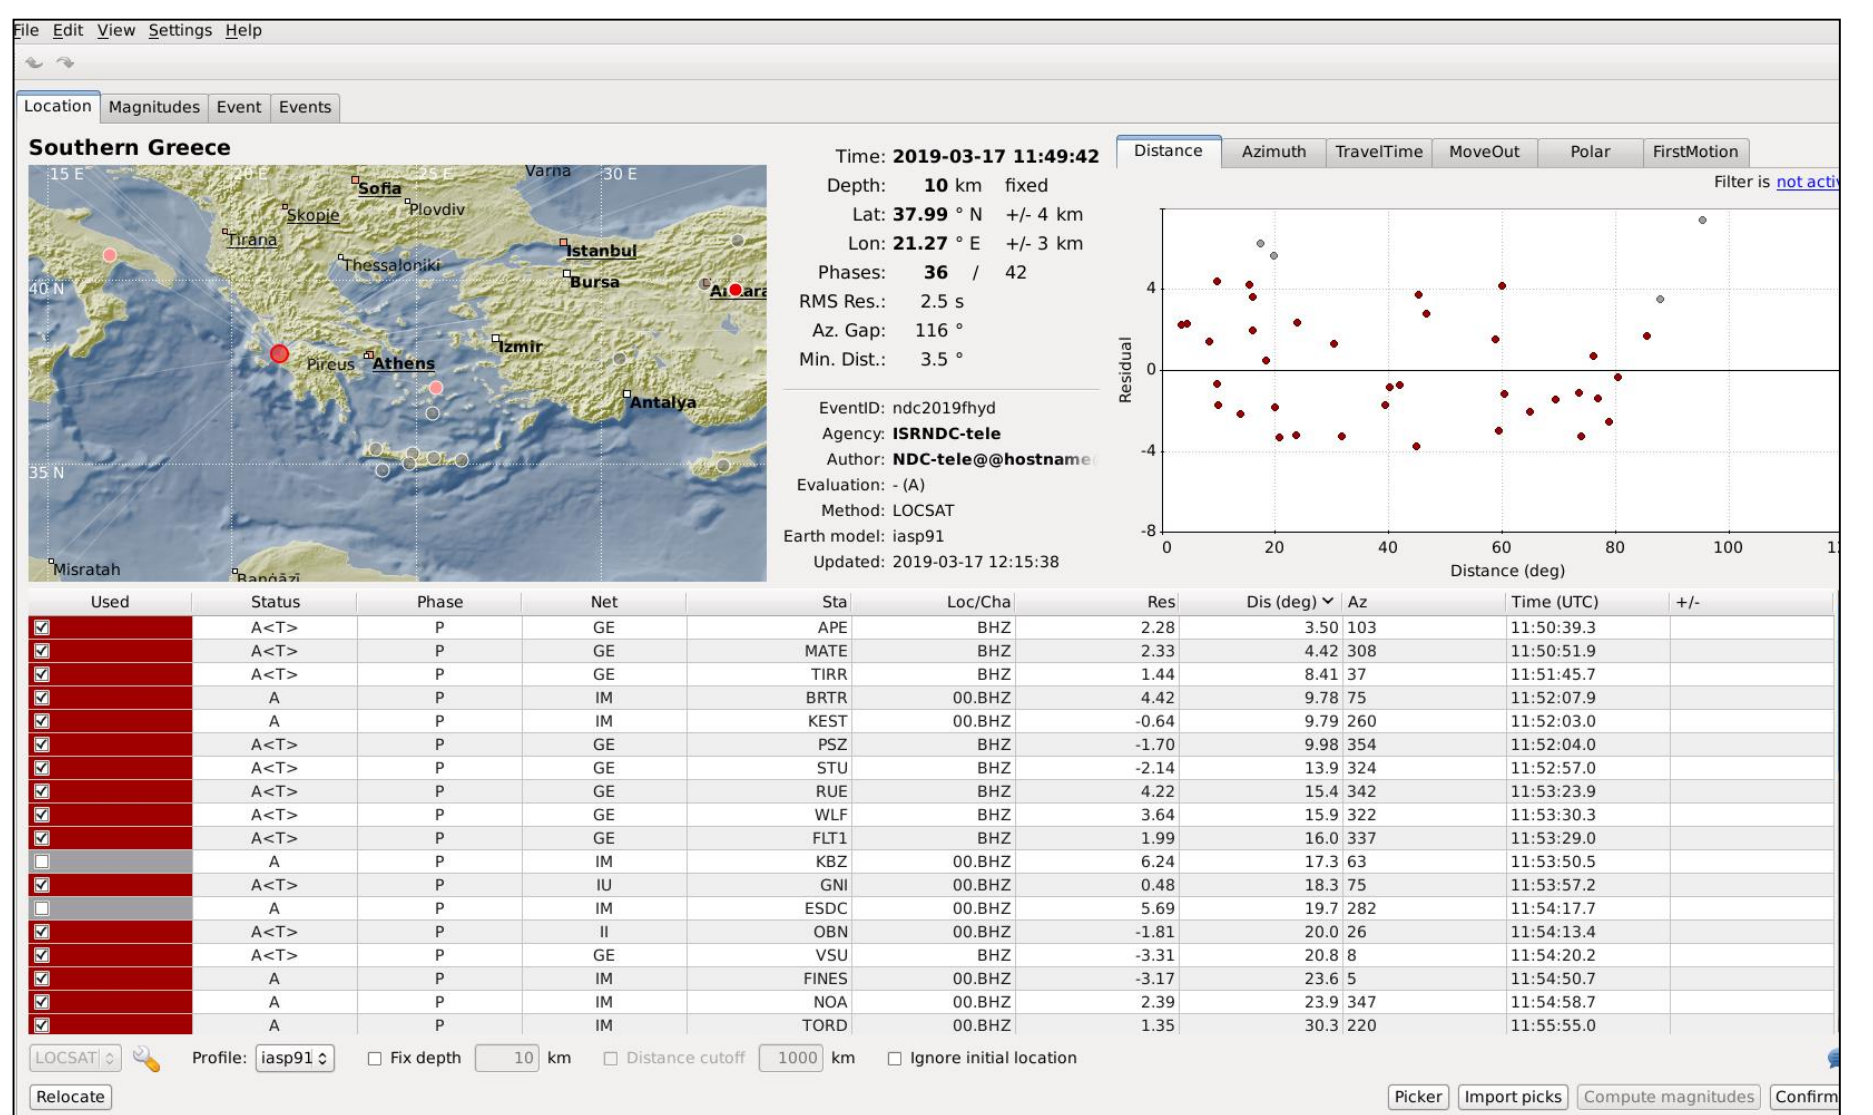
File Edit View Settings Help

Location Magnitudes Event Events

Southern Greece

15 E 20 E 25 E Varna 30 E
Sofia
Skopje Plovdiv
Tirana
Thessaloniki Istanbul
Bursa
Ankara
40 N
Izmir
Pireus Athens
Antalya
35 N
Misratah
Banġāzī

Time: 2019-03-17 11:49:42
Depth: 10 km fixed
Lat: 37.99 ° N +/- 4 km
Lon: 21.27 ° E +/- 3 km
Phases: 36 / 42
RMS Res.: 2.5 s
Az. Gap: 116 °
Min. Dist.: 3.5 °

EventID: ndc2019fhyd
Agency: ISRNDC-tele
Author: NDC-tele@@hostname
Evaluation: - (A)
Method: LOCSAT
Earth model: iasp91
Updated: 2019-03-17 12:15:38

Distance Azimuth TravelTime MoveOut Polar FirstMotion

Filter is not acti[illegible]

4
0
-4
-8
Residual
0 20 40 60 80 100 1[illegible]
Distance (deg)

| Used | Status | Phase | Net | Sta | Loc/Cha | Res | Dis (deg) | Az | Time (UTC) | +/- |
|---|---|---|---|---|---|---|---|---|---|---|
| ☑ | A<T> | P | GE | APE | BHZ | 2.28 | 3.50 | 103 | 11:50:39.3 | |
| ☑ | A<T> | P | GE | MATE | BHZ | 2.33 | 4.42 | 308 | 11:50:51.9 | |
| ☑ | A<T> | P | GE | TIRR | BHZ | 1.44 | 8.41 | 37 | 11:51:45.7 | |
| ☑ | A | P | IM | BRTR | 00.BHZ | 4.42 | 9.78 | 75 | 11:52:07.9 | |
| ☑ | A | P | IM | KEST | 00.BHZ | -0.64 | 9.79 | 260 | 11:52:03.0 | |
| ☑ | A<T> | P | GE | PSZ | BHZ | -1.70 | 9.98 | 354 | 11:52:04.0 | |
| ☑ | A<T> | P | GE | STU | BHZ | -2.14 | 13.9 | 324 | 11:52:57.0 | |
| ☑ | A<T> | P | GE | RUE | BHZ | 4.22 | 15.4 | 342 | 11:53:23.9 | |
| ☑ | A<T> | P | GE | WLF | BHZ | 3.64 | 15.9 | 322 | 11:53:30.3 | |
| ☑ | A<T> | P | GE | FLT1 | BHZ | 1.99 | 16.0 | 337 | 11:53:29.0 | |
| ☐ | A | P | IM | KBZ | 00.BHZ | 6.24 | 17.3 | 63 | 11:53:50.5 | |
| ☑ | A<T> | P | IU | GNI | 00.BHZ | 0.48 | 18.3 | 75 | 11:53:57.2 | |
| ☐ | A | P | IM | ESDC | 00.BHZ | 5.69 | 19.7 | 282 | 11:54:17.7 | |
| ☑ | A<T> | P | II | OBN | 00.BHZ | -1.81 | 20.0 | 26 | 11:54:13.4 | |
| ☑ | A<T> | P | GE | VSU | BHZ | -3.31 | 20.8 | 8 | 11:54:20.2 | |
| ☑ | A | P | IM | FINES | 00.BHZ | -3.17 | 23.6 | 5 | 11:54:50.7 | |
| ☑ | A | P | IM | NOA | 00.BHZ | 2.39 | 23.9 | 347 | 11:54:58.7 | |
| ☑ | A | P | IM | TORD | 00.BHZ | 1.35 | 30.3 | 220 | 11:55:55.0 | |

LOCSAT Profile: iasp91 Fix depth 10 km Distance cutoff 1000 km Ignore initial location

Relocate Picker Import picks Compute magnitudes Confirm